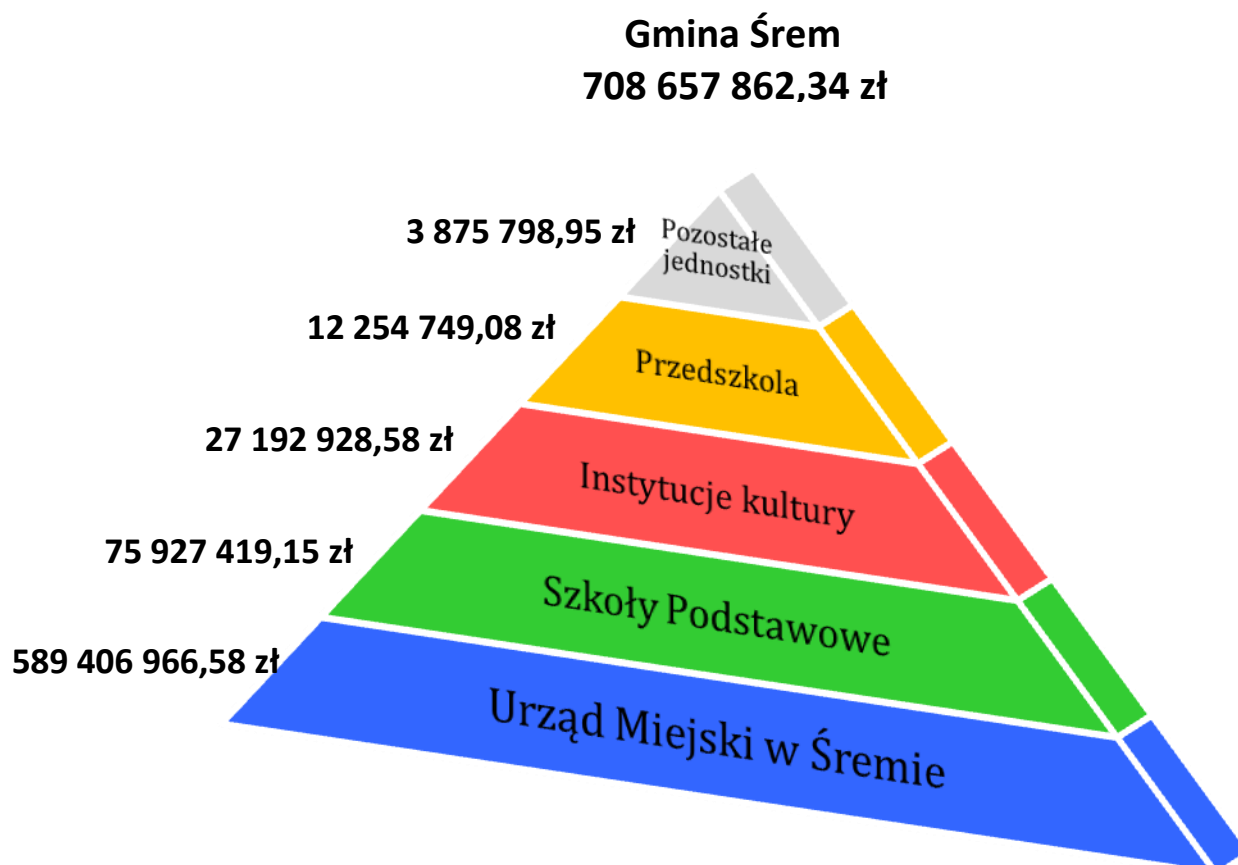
Gmina Śrem
708 657 862,34 zł

3 875 798,95 zł
Pozostałe jednostki

12 254 749,08 zł
Przedszkola

27 192 928,58 zł
Instytucje kultury

75 927 419,15 zł
Szkoły Podstawowe

589 406 966,58 zł
Urząd Miejski w Śremie